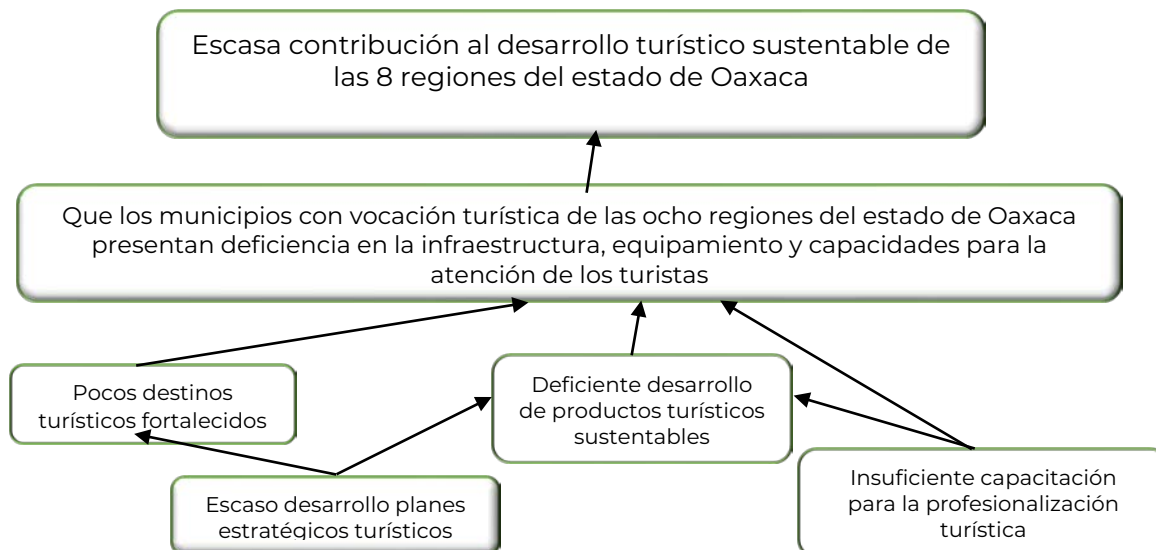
Escasa contribución al desarrollo turístico sustentable de las 8 regiones del estado de Oaxaca

Que los municipios con vocación turística de las ocho regiones del estado de Oaxaca presentan deficiencia en la infraestructura, equipamiento y capacidades para la atención de los turistas

Pocos destinos turísticos fortalecidos

Deficiente desarrollo de productos turísticos sustentables

Escaso desarrollo planes estratégicos turísticos

Insuficiente capacitación para la profesionalización turística